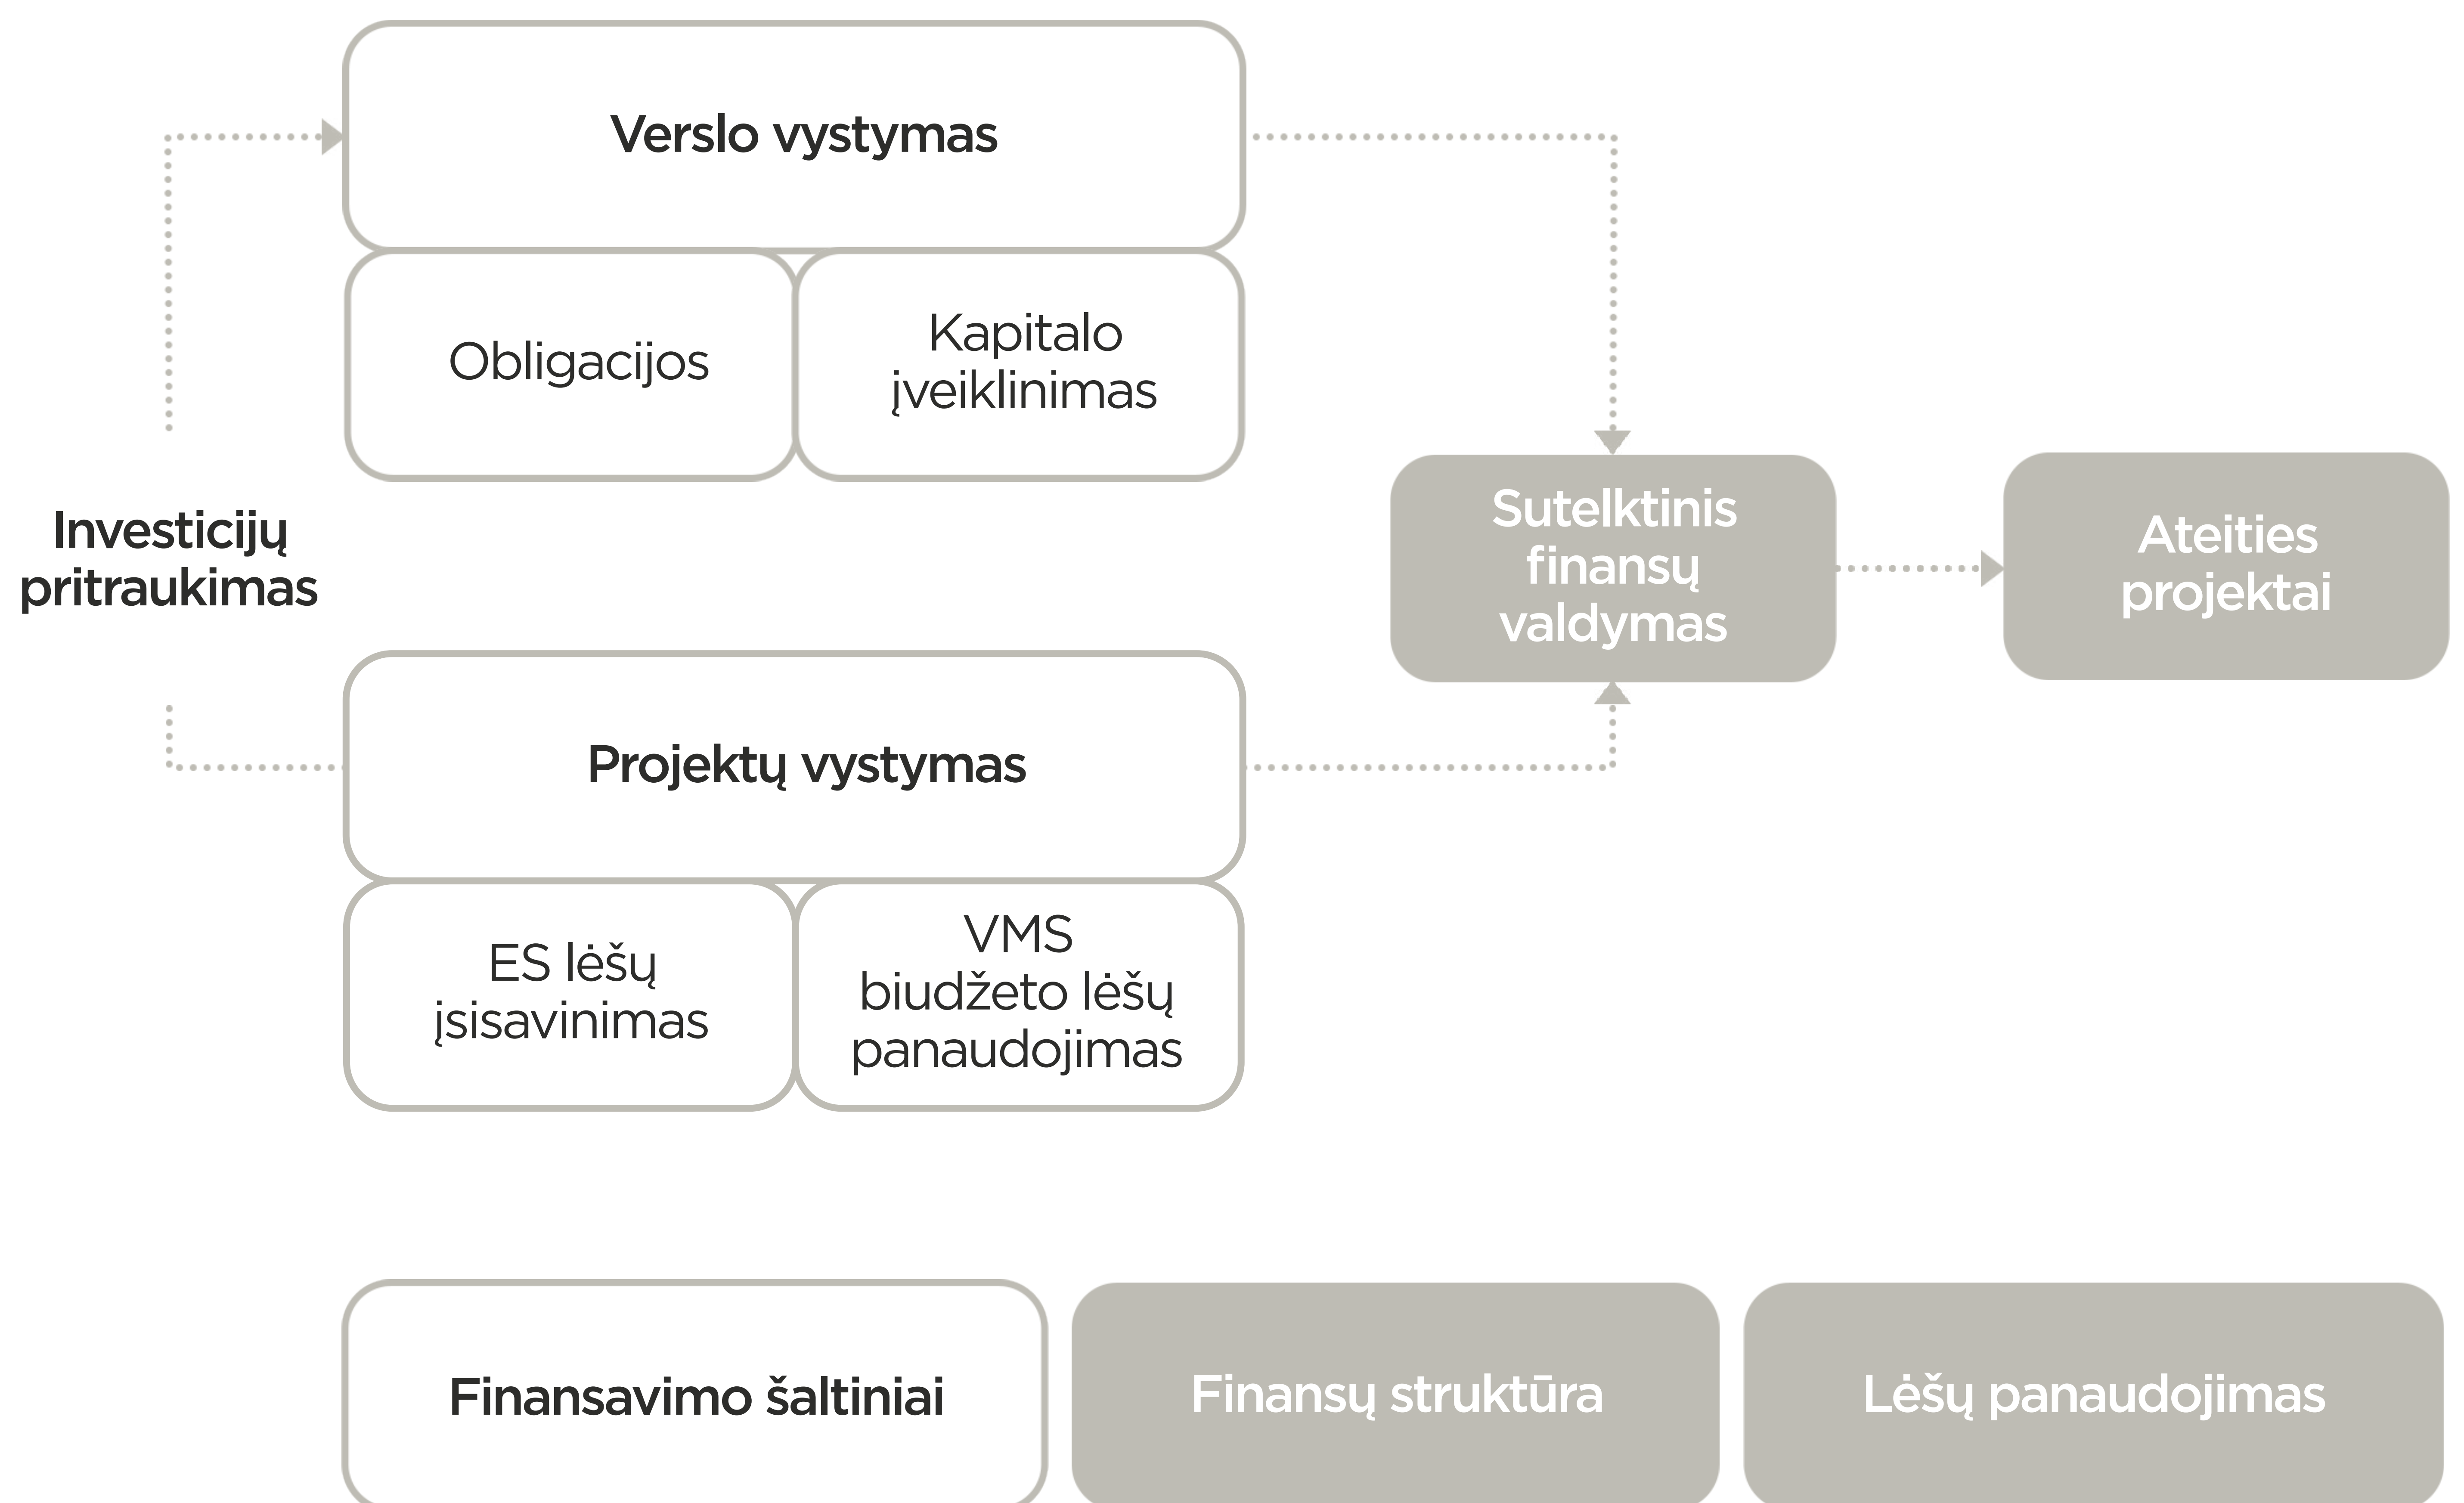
Verslo vystymas

Obligacijos

Kapitalo įveiklinimas

Investicijų pritraukimas

Sutelktinis finansų valdymas

Ateities projektai

Projektų vystymas

ES lėšų įsisavinimas

VMS biudžeto lėšų panaudojimas

Finansavimo šaltiniai

Finansų struktūra

Lėšų panaudojimas